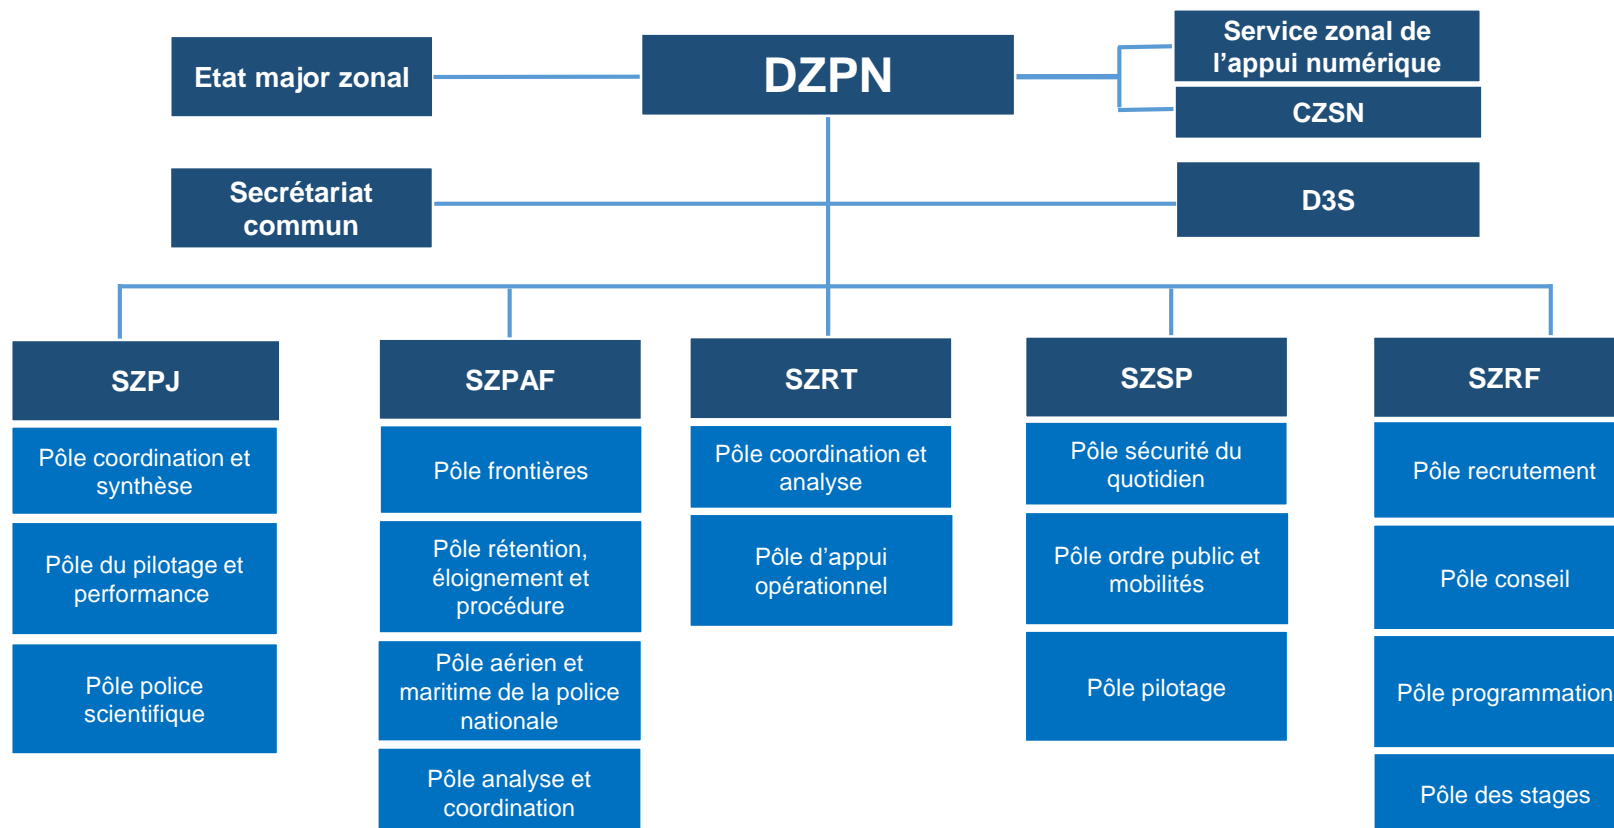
Etat major zonal

DZPN

Service zonal de l’appui numérique

CZSN

Secrétariat commun

D3S

SZPJ

Pôle coordination et synthèse

Pôle du pilotage et performance

Pôle police scientifique

SZPAF

Pôle frontières

Pôle rétention, éloignement et procédure

Pôle aérien et maritime de la police nationale

Pôle analyse et coordination

SZRT

Pôle coordination et analyse

Pôle d’appui opérationnel

SZSP

Pôle sécurité du quotidien

Pôle ordre public et mobilités

Pôle pilotage

SZRF

Pôle recrutement

Pôle conseil

Pôle programmation

Pôle des stages